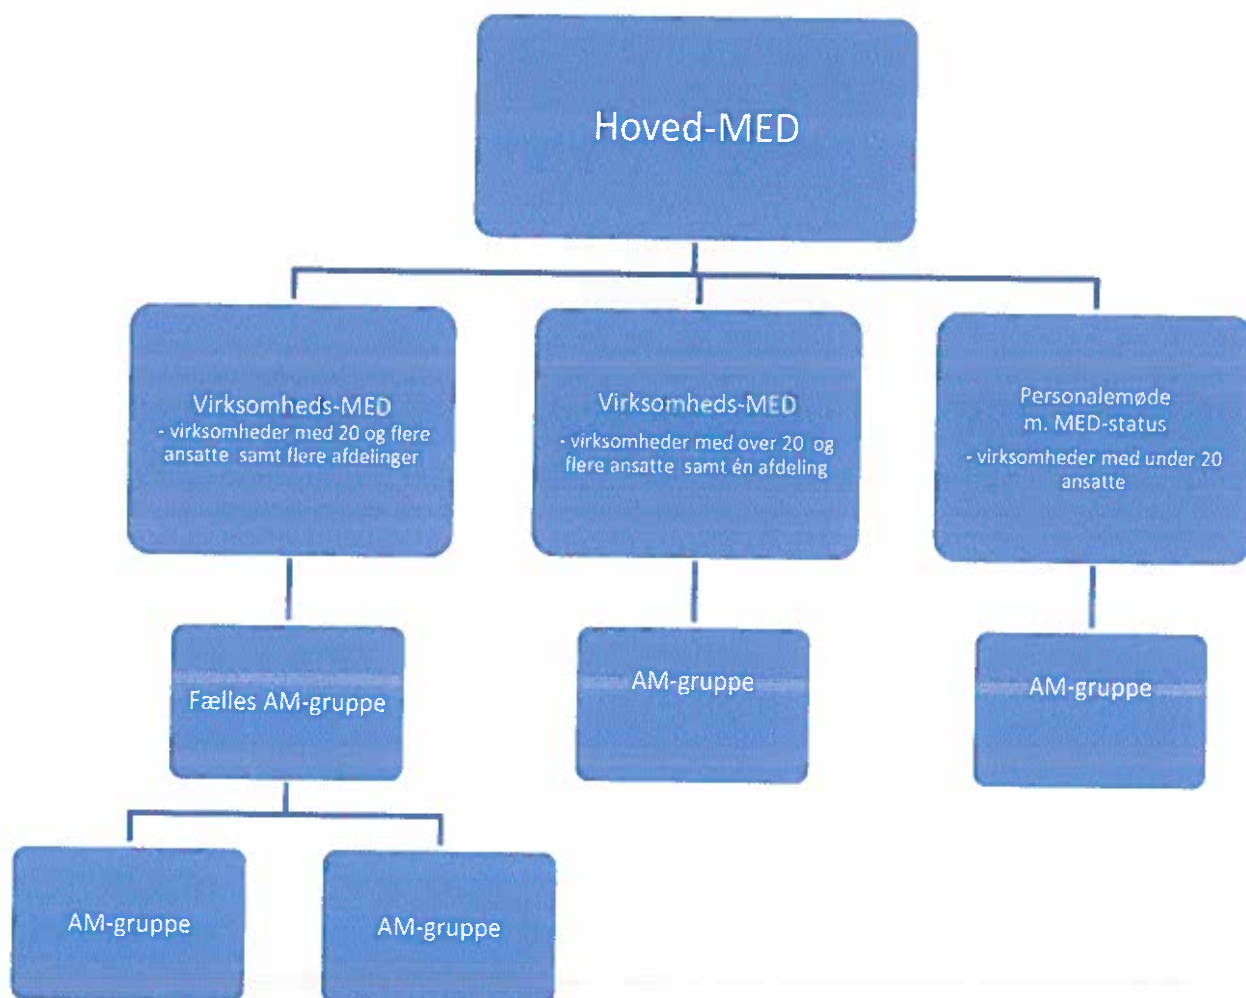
Hoved-MED

Virksomheds-MED
- virksomheder med 20 og flere ansatte samt flere afdelinger

Virksomheds-MED
- virksomheder med over 20 og flere ansatte samt én afdeling

Personalemøde m. MED-status
- virksomheder med under 20 ansatte

Fælles AM-gruppe

AM-gruppe

AM-gruppe

AM-gruppe

AM-gruppe